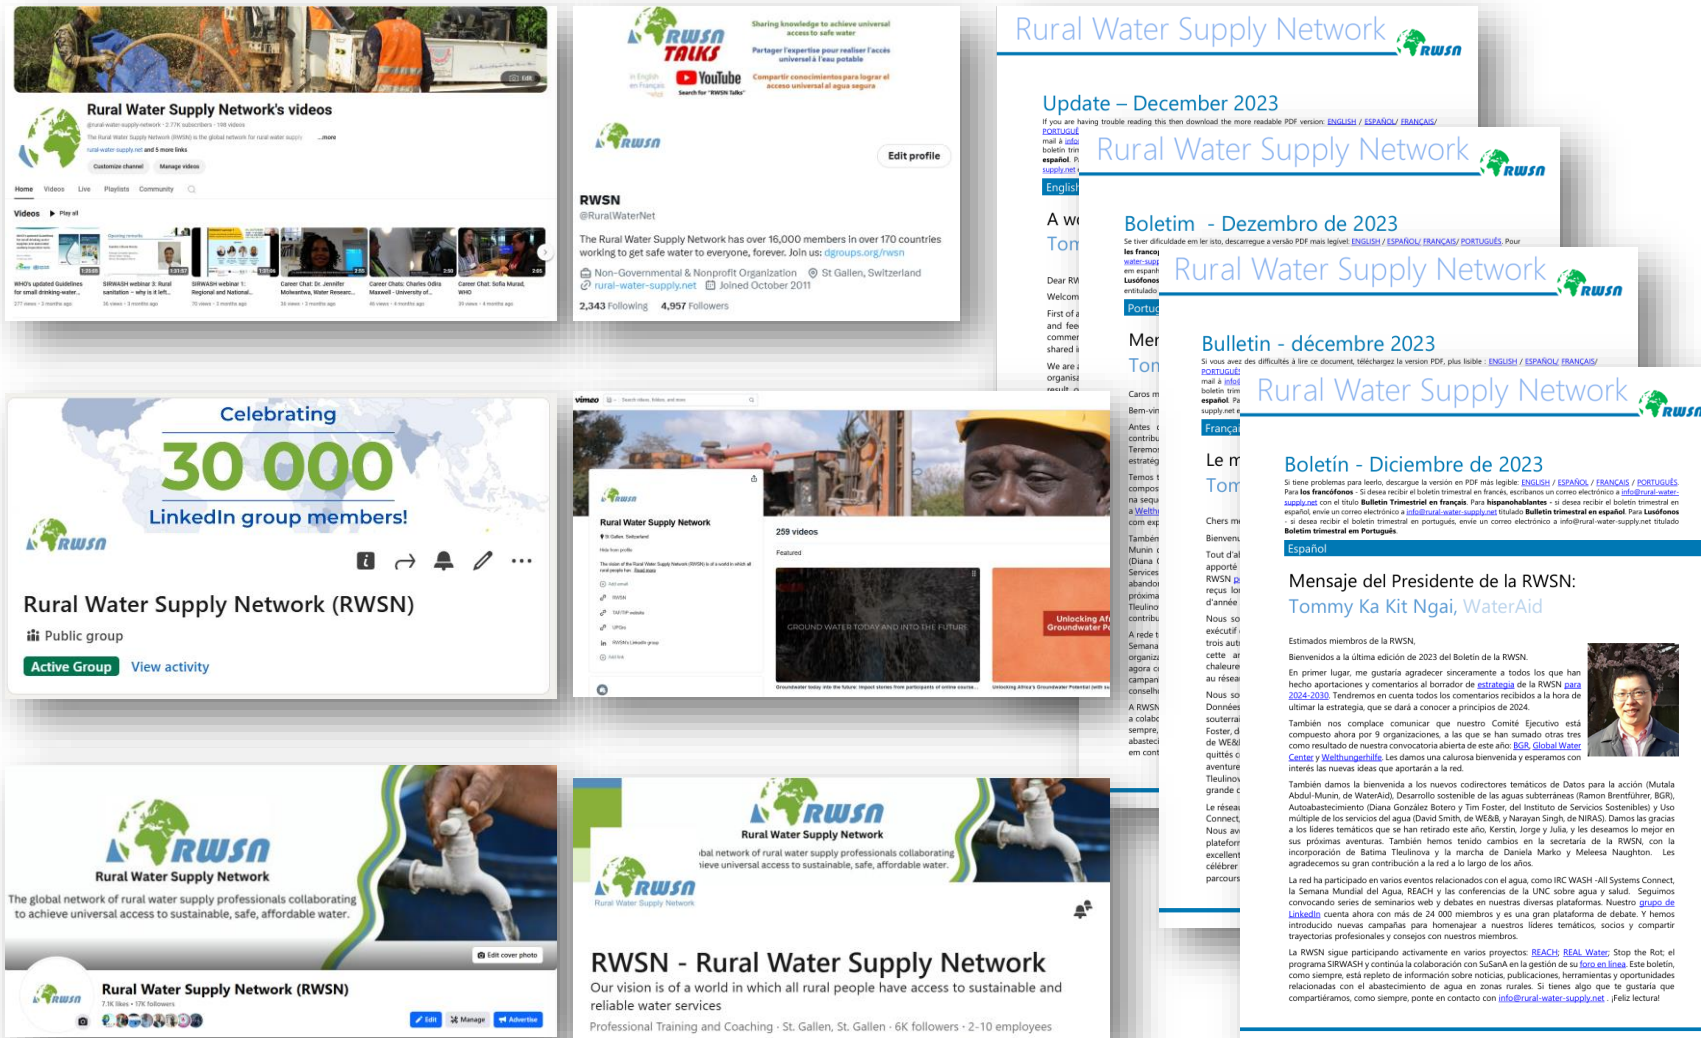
Rural Water Supply Network's videos

Customize channel Manage videos

Home Videos Live Playlists Community

Videos Play all

RWSN TALKS

Sharing knowledge to achieve universal access to safe water

Partager l'expertise pour realiser l'accès universal à l'eau potable

Compartir conocimientos para lograr el acceso universal al agua segura

YouTube

Edit profile

RWSN
@RuralWaterNet

The Rural Water Supply Network has over 16,000 members in over 170 countries working to get safe water to everyone, forever. Join us: dgroups.org/rwsn

Non-Governmental & Nonprofit Organization St Gallen, Switzerland rural-water-supply.net Joined October 2011

2,343 Following 4,957 Followers

Rural Water Supply Network RWSN

Update – December 2023

Rural Water Supply Network RWSN

Boletim - Dezembro de 2023

Rural Water Supply Network RWSN

Bulletin - décembre 2023

Rural Water Supply Network RWSN

Boletín - Diciembre de 2023

Si tiene problemas para leerlo, descargue la versión en PDF más legible: ENGLISH / ESPAÑOL / FRANÇAIS / PORTUGUÊS.

Español

Mensaje del Presidente de la RWSN:
Tommy Ka Kit Ngai, WaterAid

Estimados miembros de la RWSN,

Bienvenidos a la última edición de 2023 del Boletín de la RWSN.

En primer lugar, me gustaría agradecer sinceramente a todos los que han hecho aportaciones y comentarios al borrador de estrategia de la RWSN para 2024-2030. Tendremos en cuenta todos los comentarios recibidos a la hora de ultimar la estrategia, que se dará a conocer a principios de 2024.

También nos complace comunicar que nuestro Comité Ejecutivo está compuesto ahora por 9 organizaciones, a las que se han sumado otras tres como resultado de nuestra convocatoria abierta de este año: BGR, Global Water Center y Welthungerhilfe. Les damos una calurosa bienvenida y esperamos con interés las nuevas ideas que aportarán a la red.

Celebrating
30 000
LinkedIn group members!

Rural Water Supply Network (RWSN)
Public group
Active Group View activity

Rural Water Supply Network
259 videos
Featured
GROUND WATER TODAY AND INTO THE FUTURE
Unlocking Africa's Groundwater P

RWSN
Rural Water Supply Network
The global network of rural water supply professionals collaborating to achieve universal access to sustainable, safe, affordable water.

Edit cover photo

Rural Water Supply Network (RWSN)
Edit Manage Advertise

RWSN
Rural Water Supply Network

RWSN - Rural Water Supply Network
Our vision is of a world in which all rural people have access to sustainable and reliable water services

Professional Training and Coaching · St. Gallen, St. Gallen · 6K followers · 2-10 employees